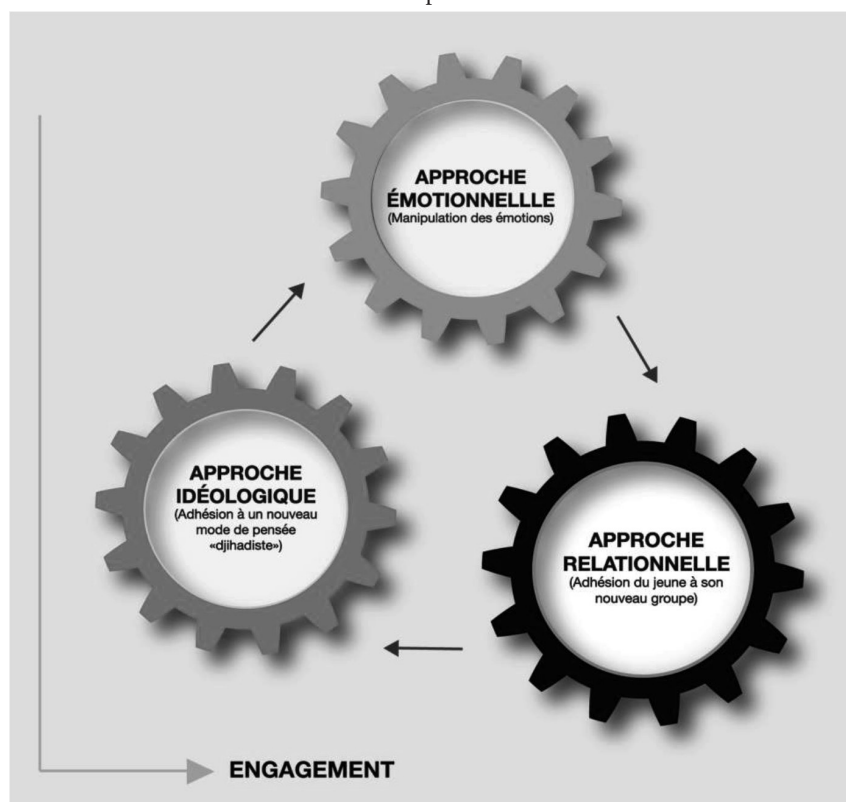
APPROCHE ÉMOTIONNELLLE
(Manipulation des émotions)

APPROCHE RELATIONNELLE
(Adhésion du jeune à son nouveau groupe)

APPROCHE IDÉOLOGIQUE
(Adhésion à un nouveau mode de pensée «djihadiste»)

ENGAGEMENT